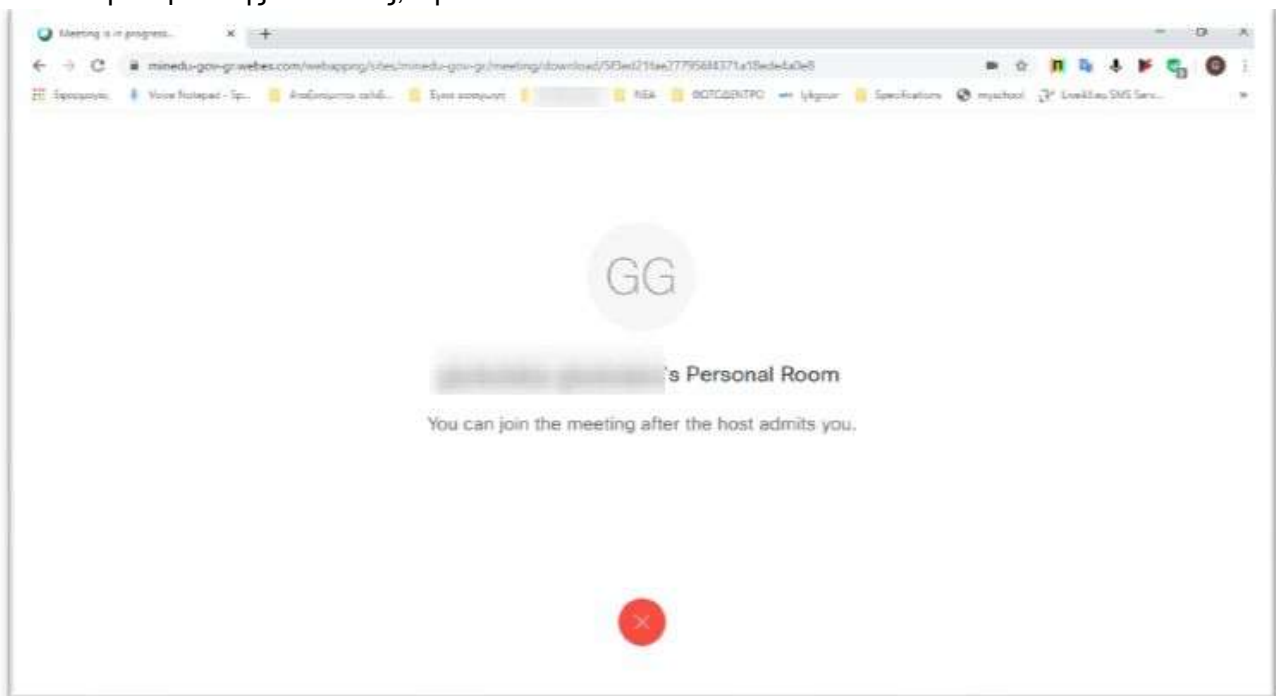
Meeting is in progress...

minedu-gov-gr.webex.com/webappng/sites/minedu-gov-gr/meeting/download/5f3ed21fae27795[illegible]

Εφαρμογές Voice Notepad - Sp... Αποθηκευμένα από... Έργα ασφαλ... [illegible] ΝΕΑ ΦΩΤΟΔΕΝΤΡΟ lykgour Specifications myschool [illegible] SMS Serv...

GG

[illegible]'s Personal Room

You can join the meeting after the host admits you.